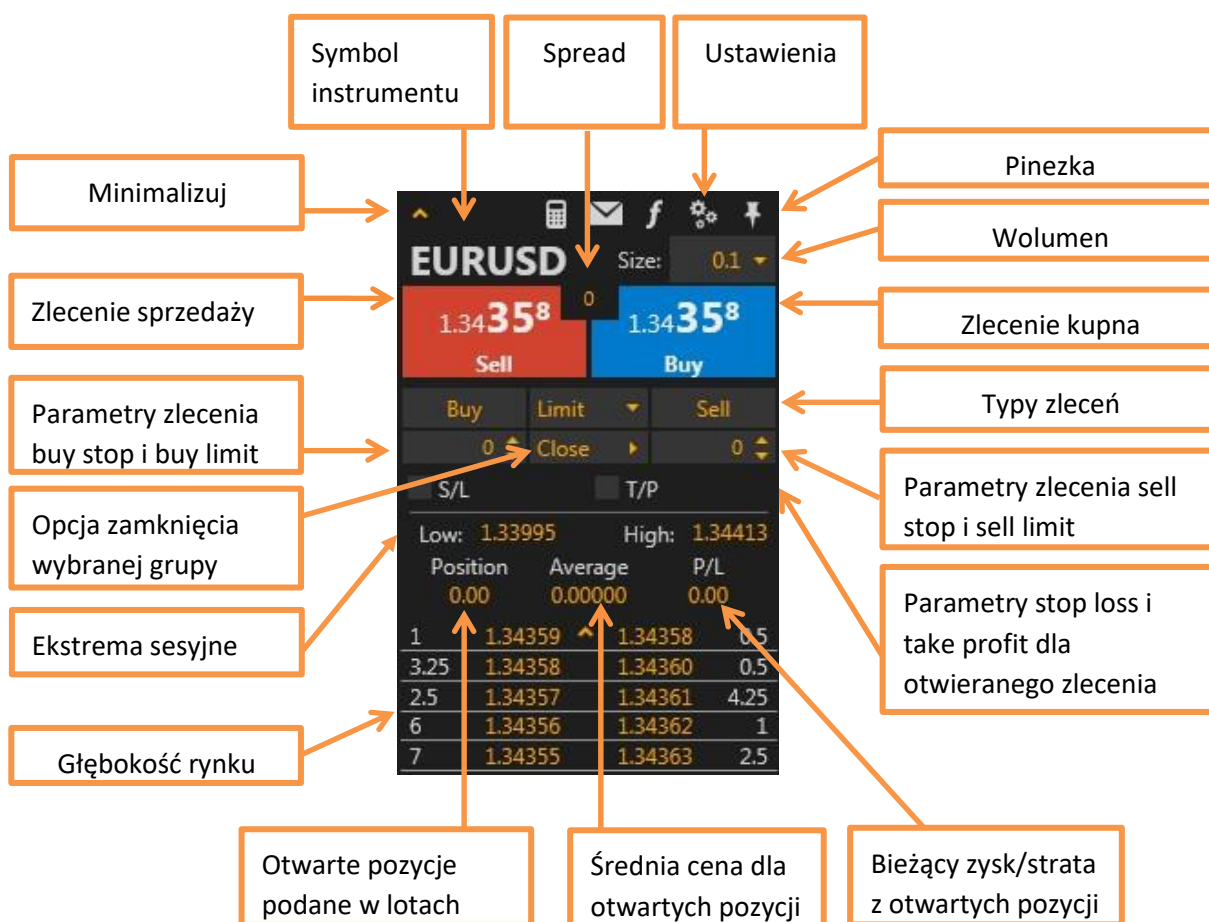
Symbol instrumentu

Spread

Ustawienia

Pinezka

Minimalizuj

EURUSD

Size: 0.1

Wolumen

Zlecenie sprzedaży

0

$1.34\mathbf{35}^{8}$

Sell

$1.34\mathbf{35}^{8}$

Buy

Zlecenie kupna

Buy

Limit

Sell

Typy zleceń

Parametry zlecenia buy stop i buy limit

0

Close

0

S/L

T/P

Parametry zlecenia sell stop i sell limit

Opcja zamknięcia wybranej grupy

Low: 1.33995

High: 1.34413

Position

Average

P/L

0.00

0.00000

0.00

Parametry stop loss i take profit dla otwieranego zlecenia

Ekstrema sesyjne

| | | | |
|---|---|---|---|
| 1 | 1.34359 | 1.34358 | 0.5 |
| 3.25 | 1.34358 | 1.34360 | 0.5 |
| 2.5 | 1.34357 | 1.34361 | 4.25 |
| 6 | 1.34356 | 1.34362 | 1 |
| 7 | 1.34355 | 1.34363 | 2.5 |

Głębokość rynku

Otwarte pozycje podane w lotach

Średnia cena dla otwartych pozycji

Bieżący zysk/strata z otwartych pozycji